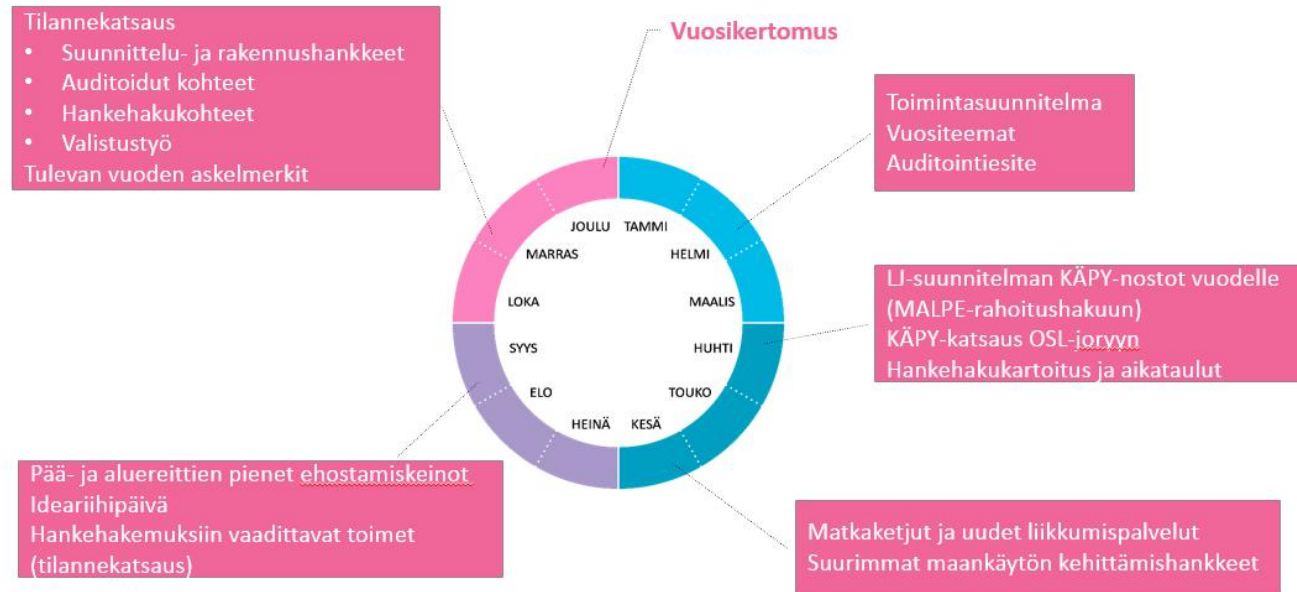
Tilannekatsaus
• Suunnittelu- ja rakennushankkeet
• Auditoidut kohteet
• Hankehakukohteet
• Valistustyö
Tulevan vuoden askelmerkit

Vuosikertomus

Toimintasuunnitelma
Vuositeemat
Auditointiesite

JOULU
TAMMI
MARRAS
HELMI
LOKA
MAALIS
SYYS
HUHTI
ELO
TOUKO
HEINÄ
KESÄ

LJ-suunnitelman KÄPY-nostot vuodelle (MALPE-rahoitushakuun)
KÄPY-katsaus OSL-joryyn
Hankehakukartoitus ja aikataulut

Pää- ja aluereittien pienet ehostamiskeinot
Ideariihipäivä
Hankehakemuksiin vaadittavat toimet (tilannekatsaus)

Matkaketjut ja uudet liikkumispalvelut
Suurimmat maankäytön kehittämishankkeet